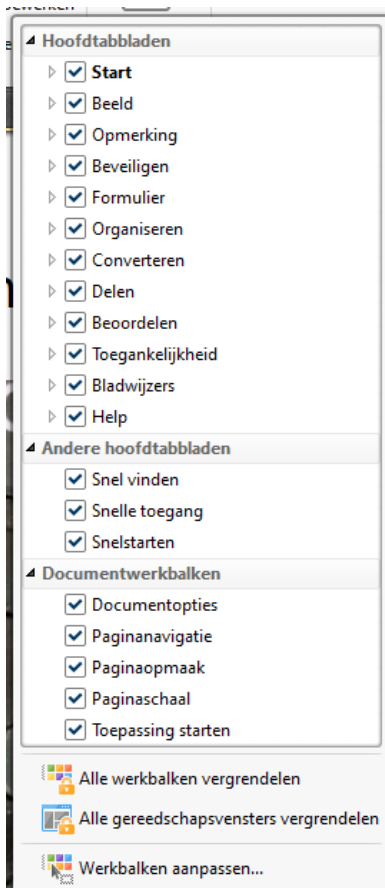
Hoofdtabbladen
Start
Beeld
Opmerking
Beveiligen
Formulier
Organiseren
Converteren
Delen
Beoordelen
Toegankelijkheid
Bladwijzers
Help
Andere hoofdtabbladen
Snel vinden
Snelle toegang
Snelstarten
Documentwerkbalken
Documentopties
Paginanavigatie
Paginaopmaak
Paginaschaal
Toepassing starten
Alle werkbalken vergrendelen
Alle gereedschapsvensters vergrendelen
Werkbalken aanpassen...